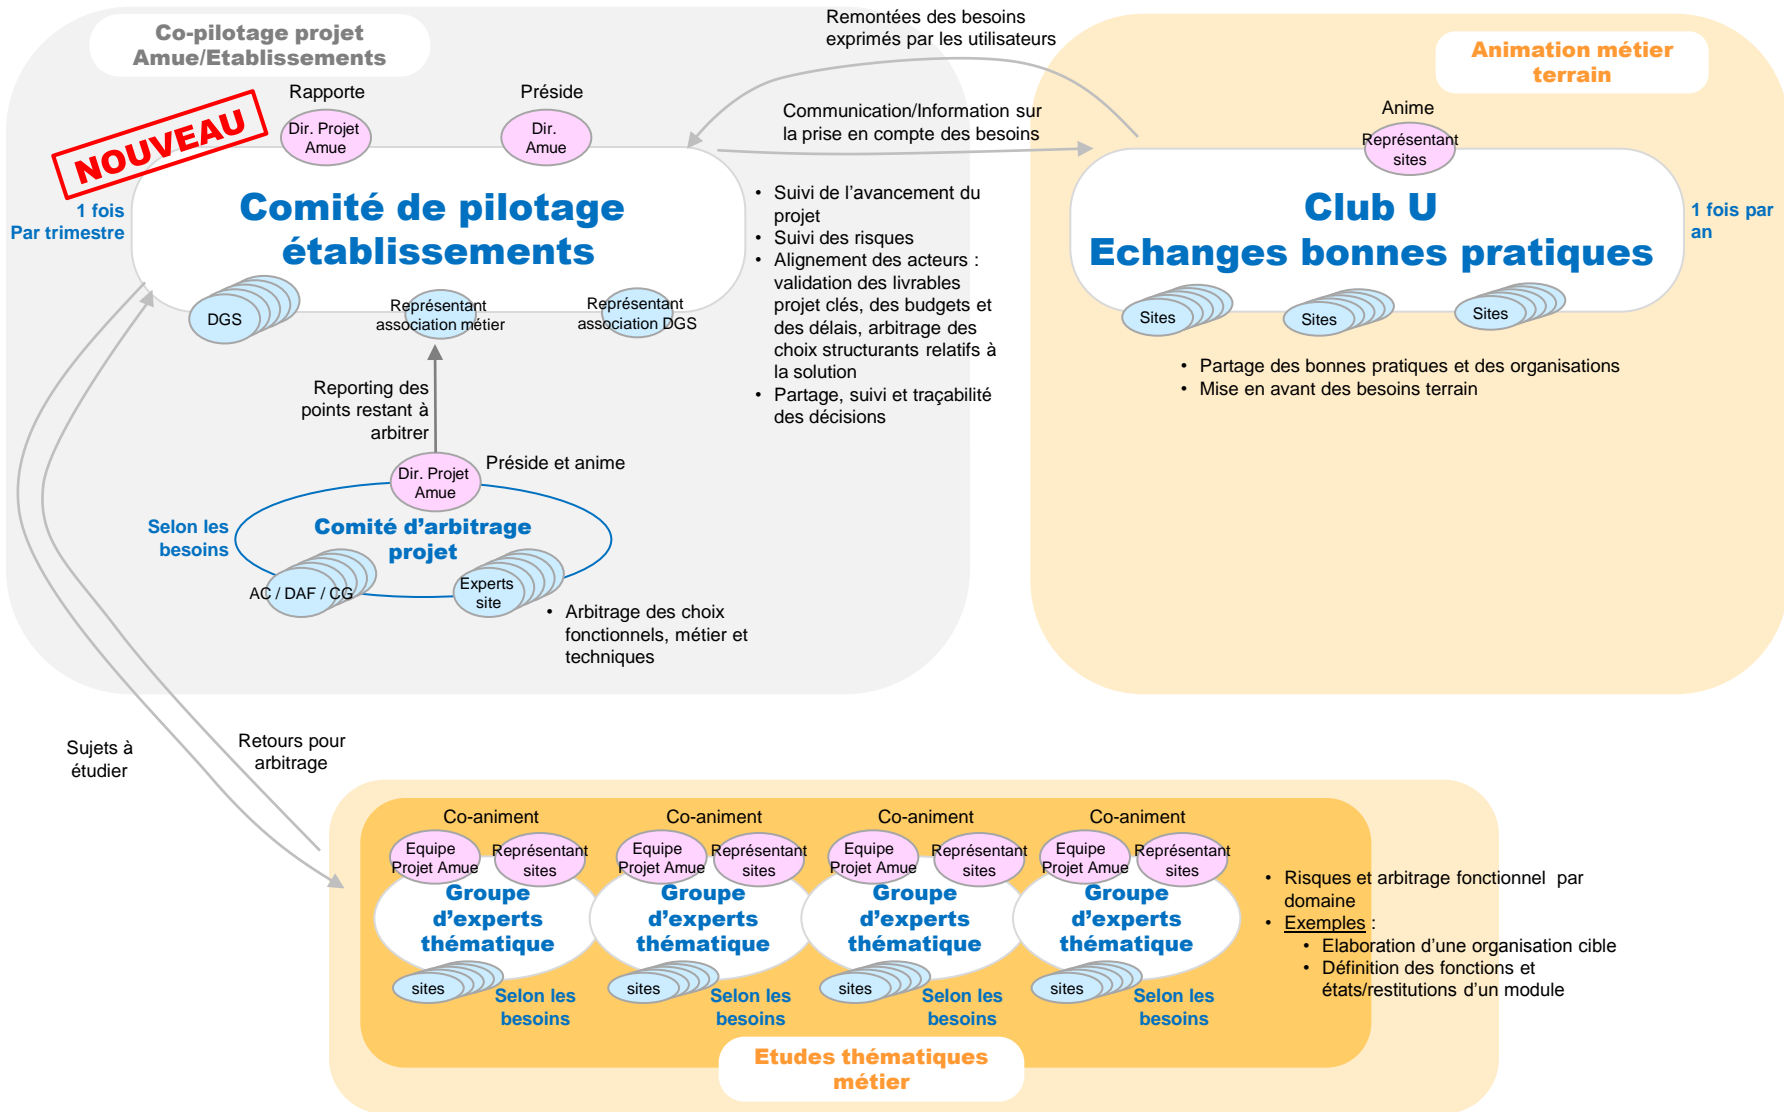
Co-pilotage projet Amue/Etablissements

NOUVEAU

Rapporte

Dir. Projet Amue

Préside

Dir. Amue

1 fois Par trimestre

Comité de pilotage établissements

DGS

Représentant association métier

Représentant association DGS

Remontées des besoins exprimés par les utilisateurs

Communication/Information sur la prise en compte des besoins

• Suivi de l'avancement du projet
• Suivi des risques
• Alignement des acteurs : validation des livrables projet clés, des budgets et des délais, arbitrage des choix structurants relatifs à la solution
• Partage, suivi et traçabilité des décisions

Animation métier terrain

Anime

Représentant sites

Club U
Echanges bonnes pratiques

1 fois par an

Sites

Sites

Sites

• Partage des bonnes pratiques et des organisations
• Mise en avant des besoins terrain

Reporting des points restant à arbitrer

Dir. Projet Amue

Préside et anime

Selon les besoins

Comité d'arbitrage projet

AC / DAF / CG

Experts site

• Arbitrage des choix fonctionnels, métier et techniques

Sujets à étudier

Retours pour arbitrage

Co-animent

Equipe Projet Amue

Représentant sites

Groupe d'experts thématique

sites

Selon les besoins

Co-animent

Equipe Projet Amue

Représentant sites

Groupe d'experts thématique

sites

Selon les besoins

Co-animent

Equipe Projet Amue

Représentant sites

Groupe d'experts thématique

sites

Selon les besoins

Co-animent

Equipe Projet Amue

Représentant sites

Groupe d'experts thématique

sites

Selon les besoins

• Risques et arbitrage fonctionnel par domaine
• Exemples :
  • Elaboration d'une organisation cible
  • Définition des fonctions et états/restitutions d'un module

Etudes thématiques métier